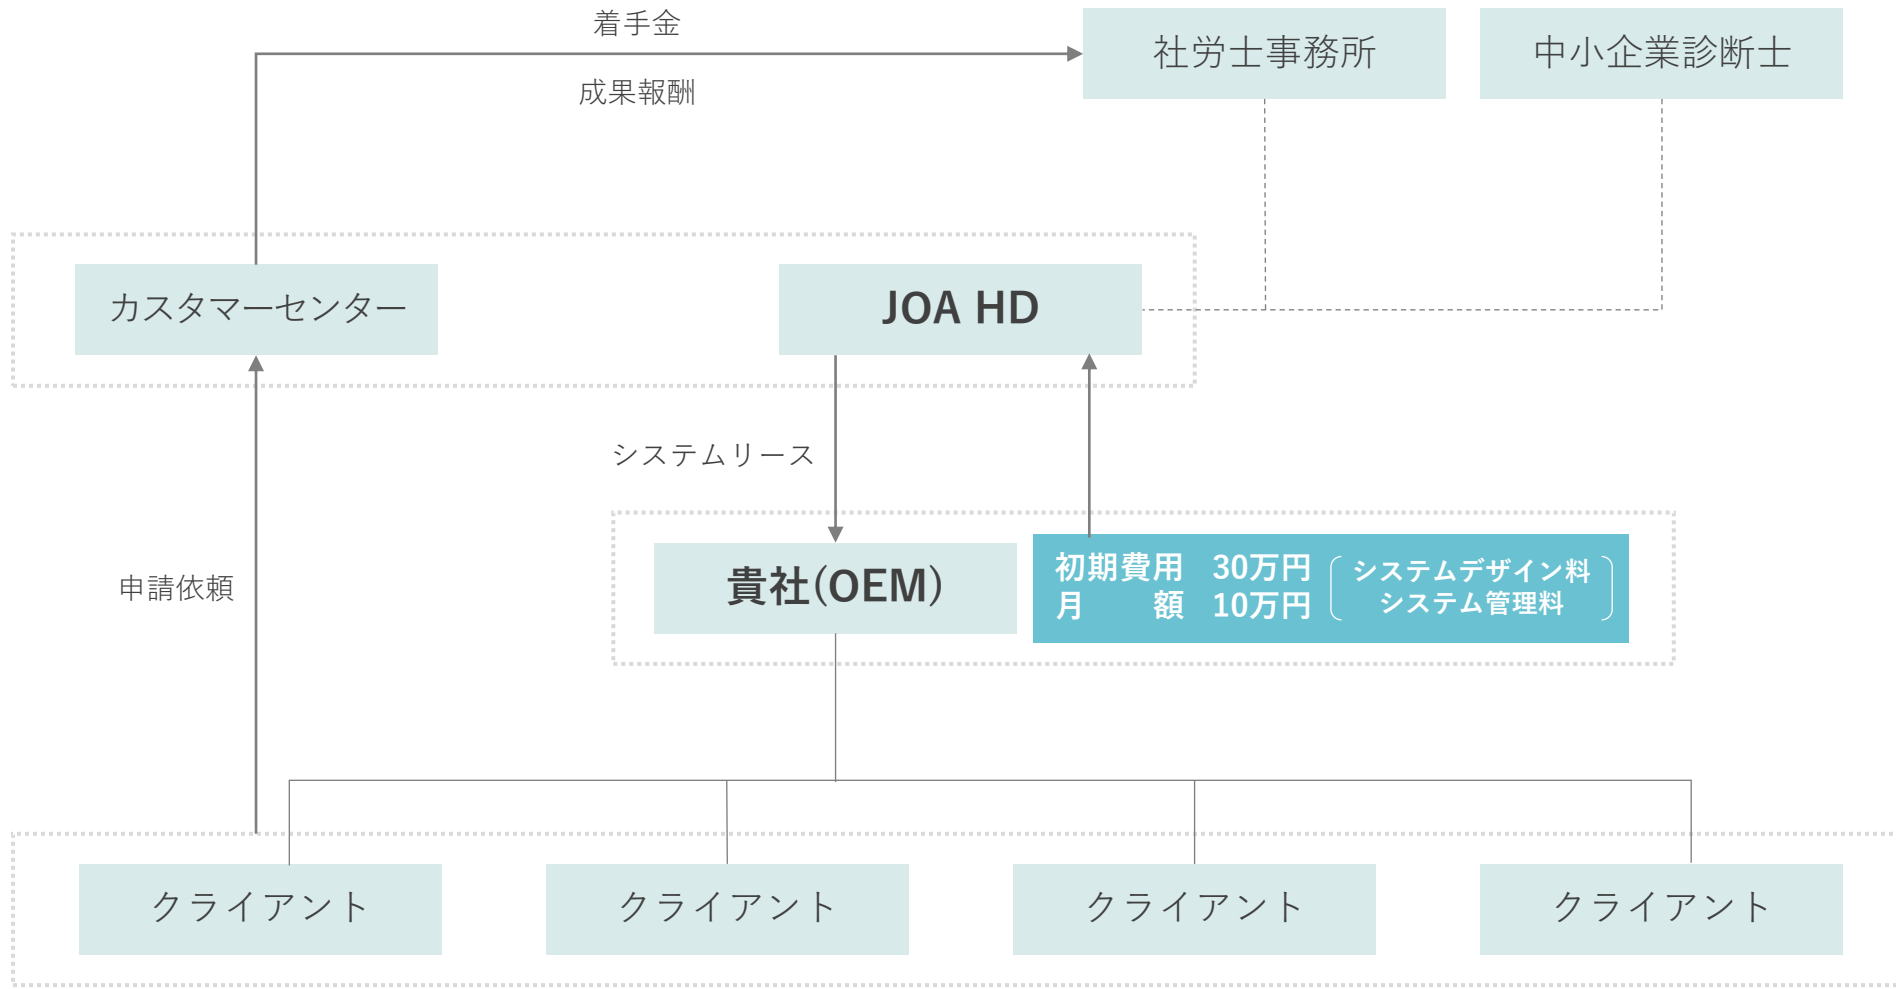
着手金

成果報酬

社労士事務所

中小企業診断士

カスタマーセンター

JOA HD

システムリース

申請依頼

貴社(OEM)

初期費用　30万円
月　　額　10万円

システムデザイン料
システム管理料

クライアント

クライアント

クライアント

クライアント